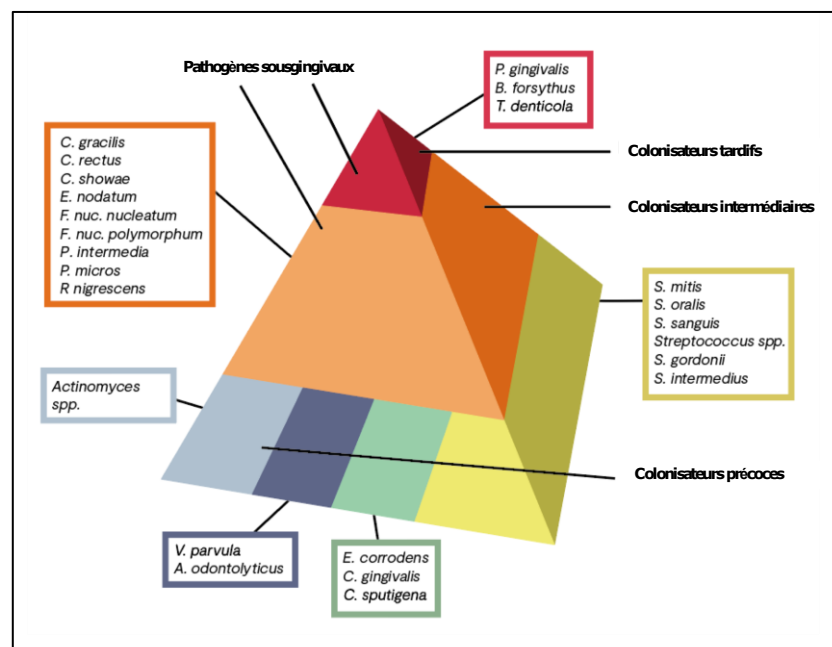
Pathogènes sousgingivaux

P. gingivalis
B. forsythus
T. denticola

Colonisateurs tardifs

Colonisateurs intermédiaires

C. gracilis
C. rectus
C. showae
E. nodatum
F. nuc. nucleatum
F. nuc. polymorphum
P. intermedia
P. micros
R nigrescens

S. mitis
S. oralis
S. sanguis
Streptococcus spp.
S. gordonii
S. intermedius

Actinomyces spp.

Colonisateurs précoces

V. parvula
A. odontolyticus

E. corrodens
C. gingivalis
C. sputigena